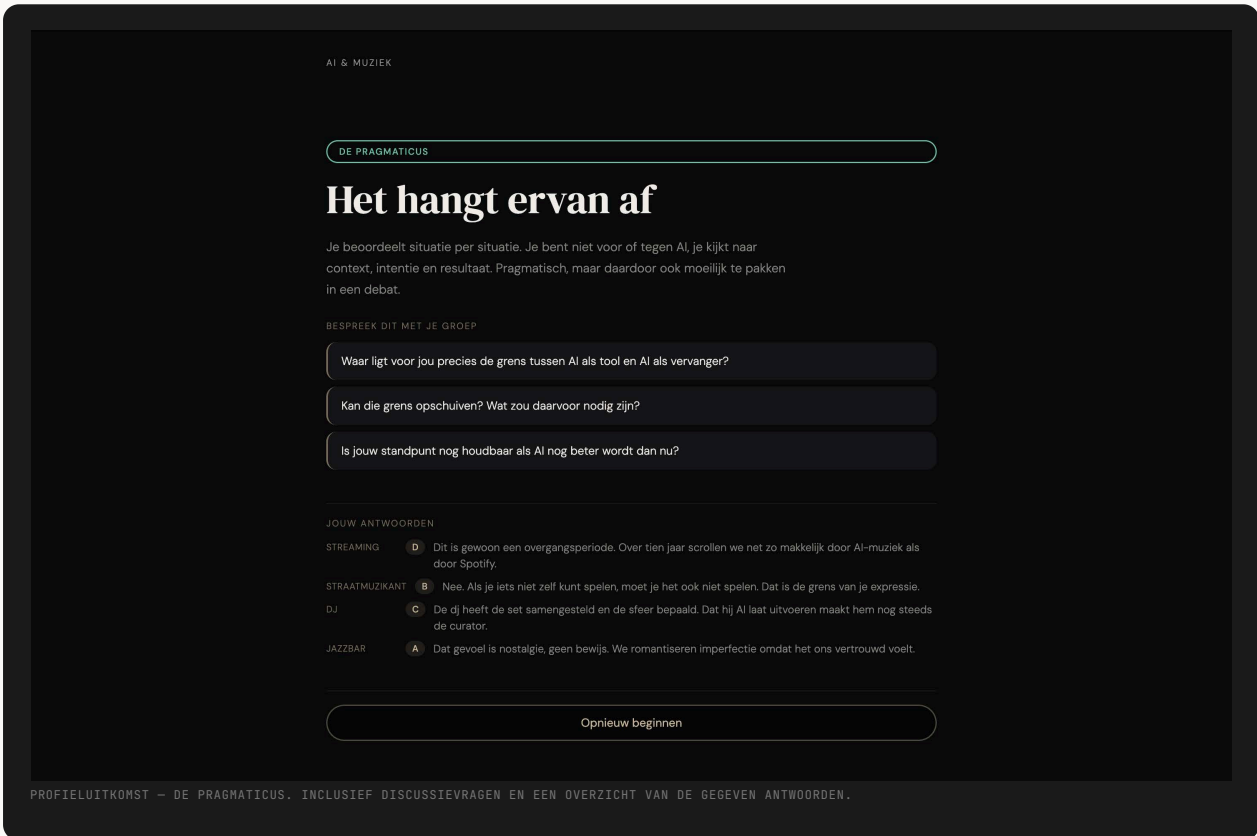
AI & MUZIEK

DE PRAGMATICUS

Het hangt ervan af

Je beoordeelt situatie per situatie. Je bent niet voor of tegen AI, je kijkt naar context, intentie en resultaat. Pragmatisch, maar daardoor ook moeilijk te pakken in een debat.

BESPREEK DIT MET JE GROEP

Waar ligt voor jou precies de grens tussen AI als tool en AI als vervanger?

Kan die grens opschuiven? Wat zou daarvoor nodig zijn?

Is jouw standpunt nog houdbaar als AI nog beter wordt dan nu?

JOUW ANTWOORDEN

STREAMING D Dit is gewoon een overgangsperiode. Over tien jaar scrollen we net zo makkelijk door AI-muziek als door Spotify.

STRAATMUZIKANT B Nee. Als je iets niet zelf kunt spelen, moet je het ook niet spelen. Dat is de grens van je expressie.

DJ C De dj heeft de set samengesteld en de sfeer bepaald. Dat hij AI laat uitvoeren maakt hem nog steeds de curator.

JAZZBAR A Dat gevoel is nostalgie, geen bewijs. We romantiseren imperfectie omdat het ons vertrouwd voelt.

Opnieuw beginnen

PROFIELUITKOMST — DE PRAGMATICUS. INCLUSIEF DISCUSSIEVRAGEN EN EEN OVERZICHT VAN DE GEGEVEN ANTWOORDEN.